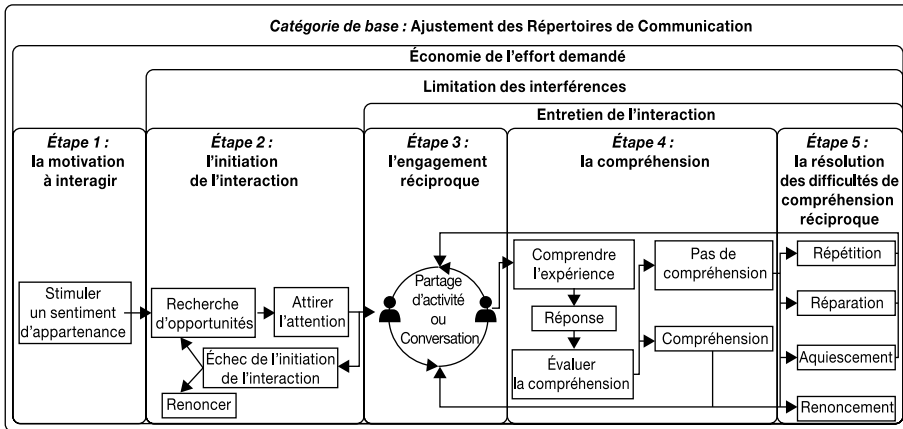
*Catégorie de base :* Ajustement des Répertoires de Communication

Économie de l'effort demandé

Limitation des interférences

Entretien de l'interaction

*Étape 1 :* la motivation à interagir

Stimuler un sentiment d'appartenance

*Étape 2 :* l'initiation de l'interaction

Recherche d'opportunités

Attirer l'attention

Échec de l'initiation de l'interaction

Renoncer

*Étape 3 :* l'engagement réciproque

Partage d'activité ou Conversation

*Étape 4 :* la compréhension

Comprendre l'expérience

Réponse

Évaluer la compréhension

Pas de compréhension

Compréhension

*Étape 5 :* la résolution des difficultés de compréhension réciproque

Répétition

Réparation

Aquiescement

Renoncement